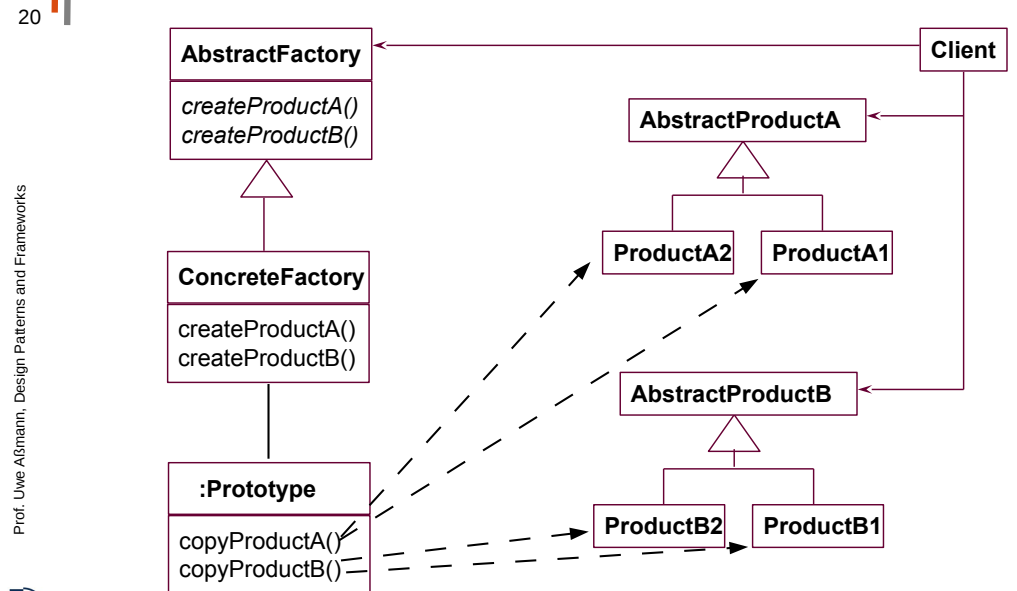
20

Prof. Uwe Aßmann, Design Patterns and Frameworks

AbstractFactory
createProductA()
createProductB()

Client

AbstractProductA

ProductA2

ProductA1

ConcreteFactory
createProductA()
createProductB()

AbstractProductB

:Prototype
copyProductA()
copyProductB()

ProductB2

ProductB1